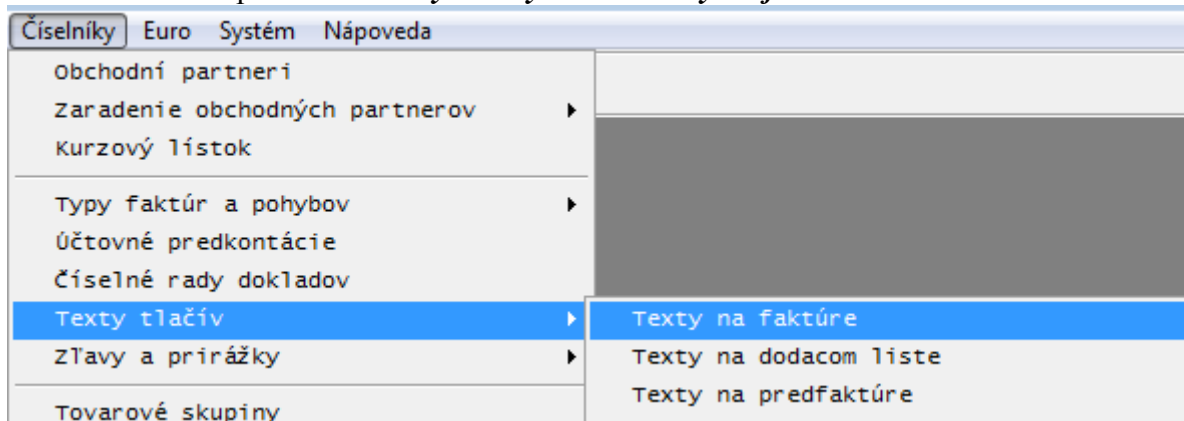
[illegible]

Číselníky Euro Systém Nápoveda

Obchodní partneri
Zaradenie obchodných partnerov
Kurzový lístok

Typy faktúr a pohybov
Účtovné predkontácie
Číselné rady dokladov
Texty tlačív
Zľavy a prirážky

Tovarové skupiny

Texty na faktúre
Texty na dodacom liste
Texty na predfaktúre